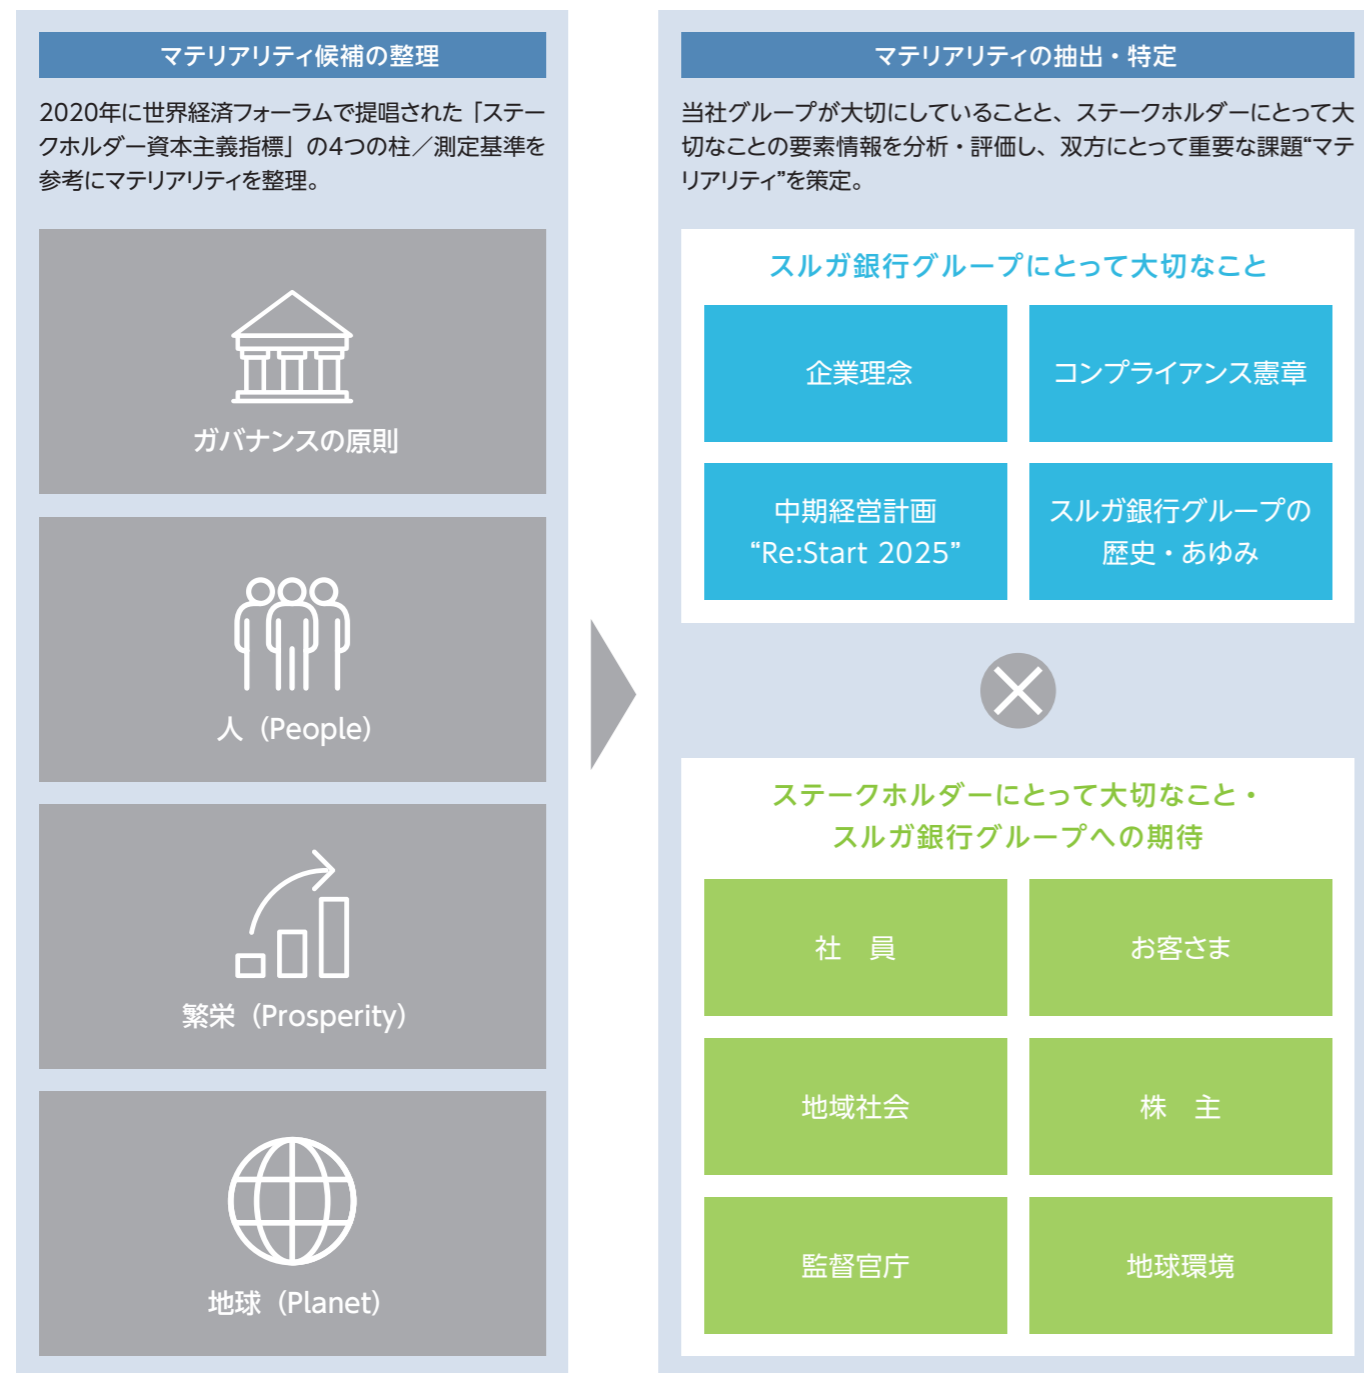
マテリアリティ候補の整理

2020年に世界経済フォーラムで提唱された「ステークホルダー資本主義指標」の4つの柱／測定基準を参考にマテリアリティを整理。

ガバナンスの原則

人（People）

繁栄（Prosperity）

地球（Planet）

マテリアリティの抽出・特定

当社グループが大切にしていることと、ステークホルダーにとって大切なことの要素情報を分析・評価し、双方にとって重要な課題“マテリアリティ”を策定。

スルガ銀行グループにとって大切なこと

| 企業理念 | コンプライアンス憲章 |
|---|---|
| 中期経営計画 “Re:Start 2025” | スルガ銀行グループの歴史・あゆみ |

ステークホルダーにとって大切なこと・スルガ銀行グループへの期待

| 社　員 | お客さま |
|---|---|
| 地域社会 | 株　主 |
| 監督官庁 | 地球環境 |